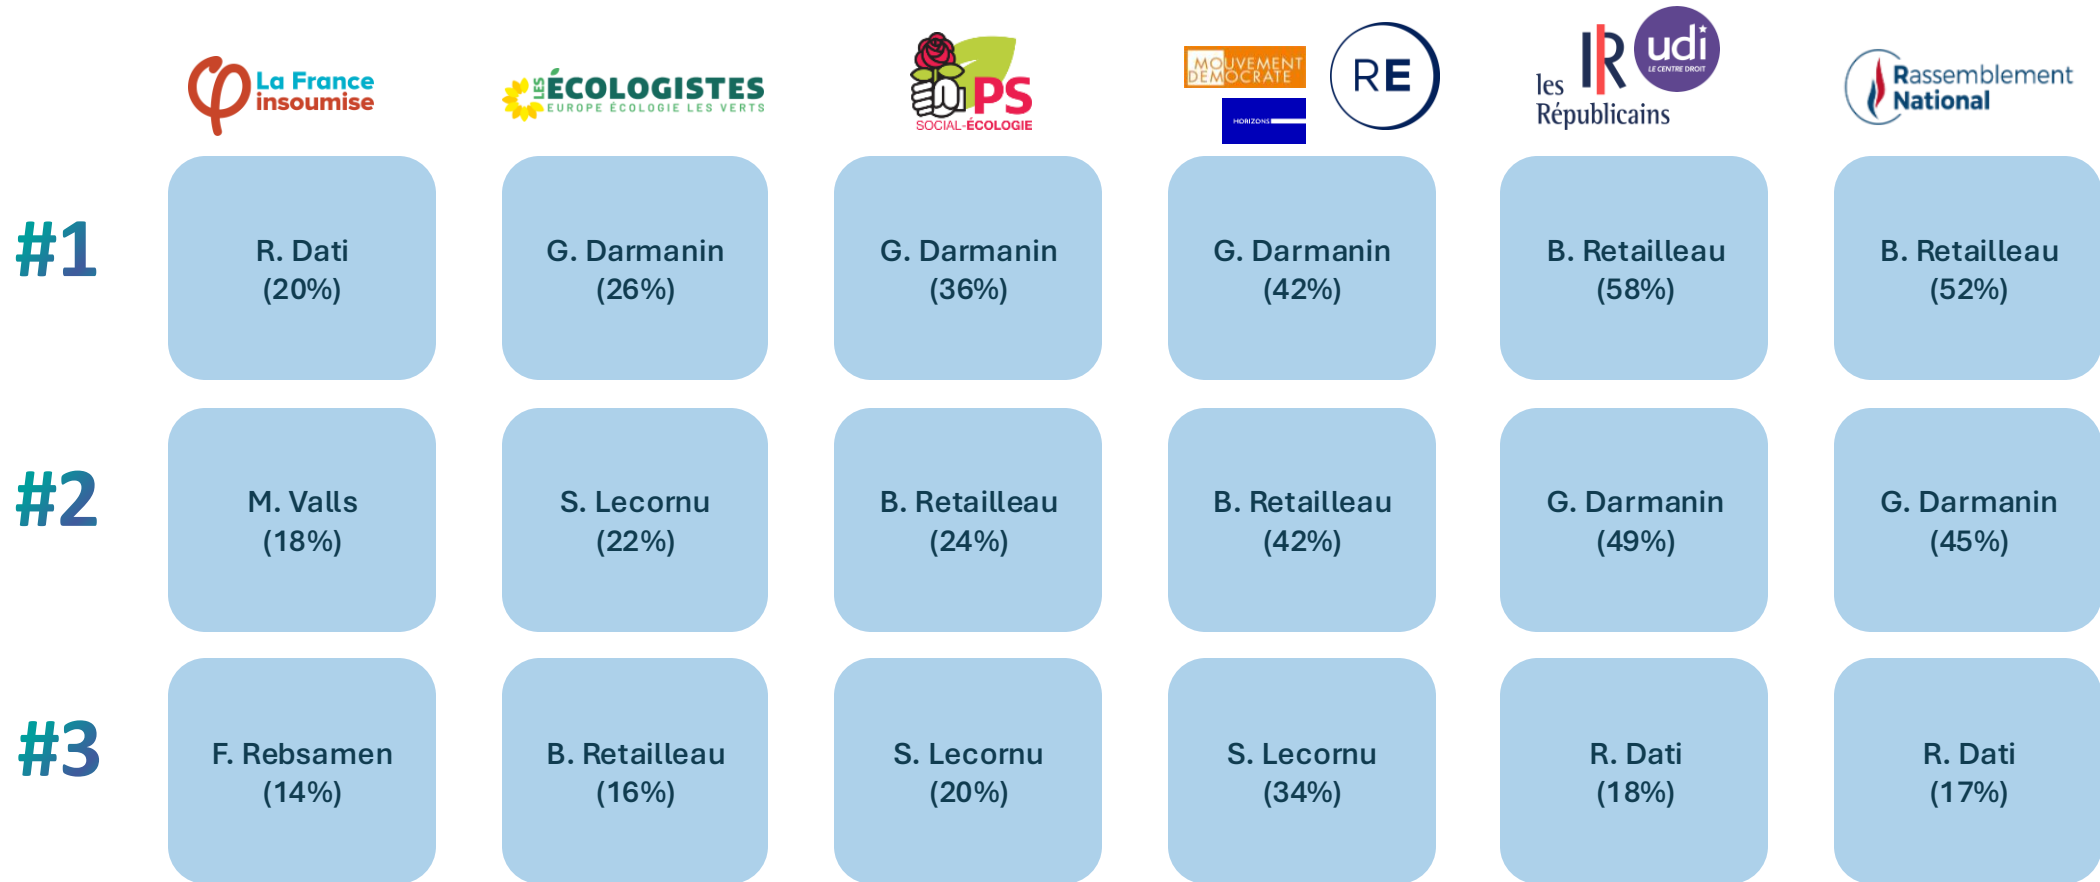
| | La France insoumise | LES ÉCOLOGISTES EUROPE ÉCOLOGIE LES VERTS | PS SOCIAL-ÉCOLOGIE | MOUVEMENT DÉMOCRATE HORIZONS RE | les Républicains LR udi LE CENTRE DROIT | Rassemblement National |
|---|---|---|---|---|---|---|
| #1 | R. Dati (20%) | G. Darmanin (26%) | G. Darmanin (36%) | G. Darmanin (42%) | B. Retailleau (58%) | B. Retailleau (52%) |
| #2 | M. Valls (18%) | S. Lecornu (22%) | B. Retailleau (24%) | B. Retailleau (42%) | G. Darmanin (49%) | G. Darmanin (45%) |
| #3 | F. Rebsamen (14%) | B. Retailleau (16%) | S. Lecornu (20%) | S. Lecornu (34%) | R. Dati (18%) | R. Dati (17%) |